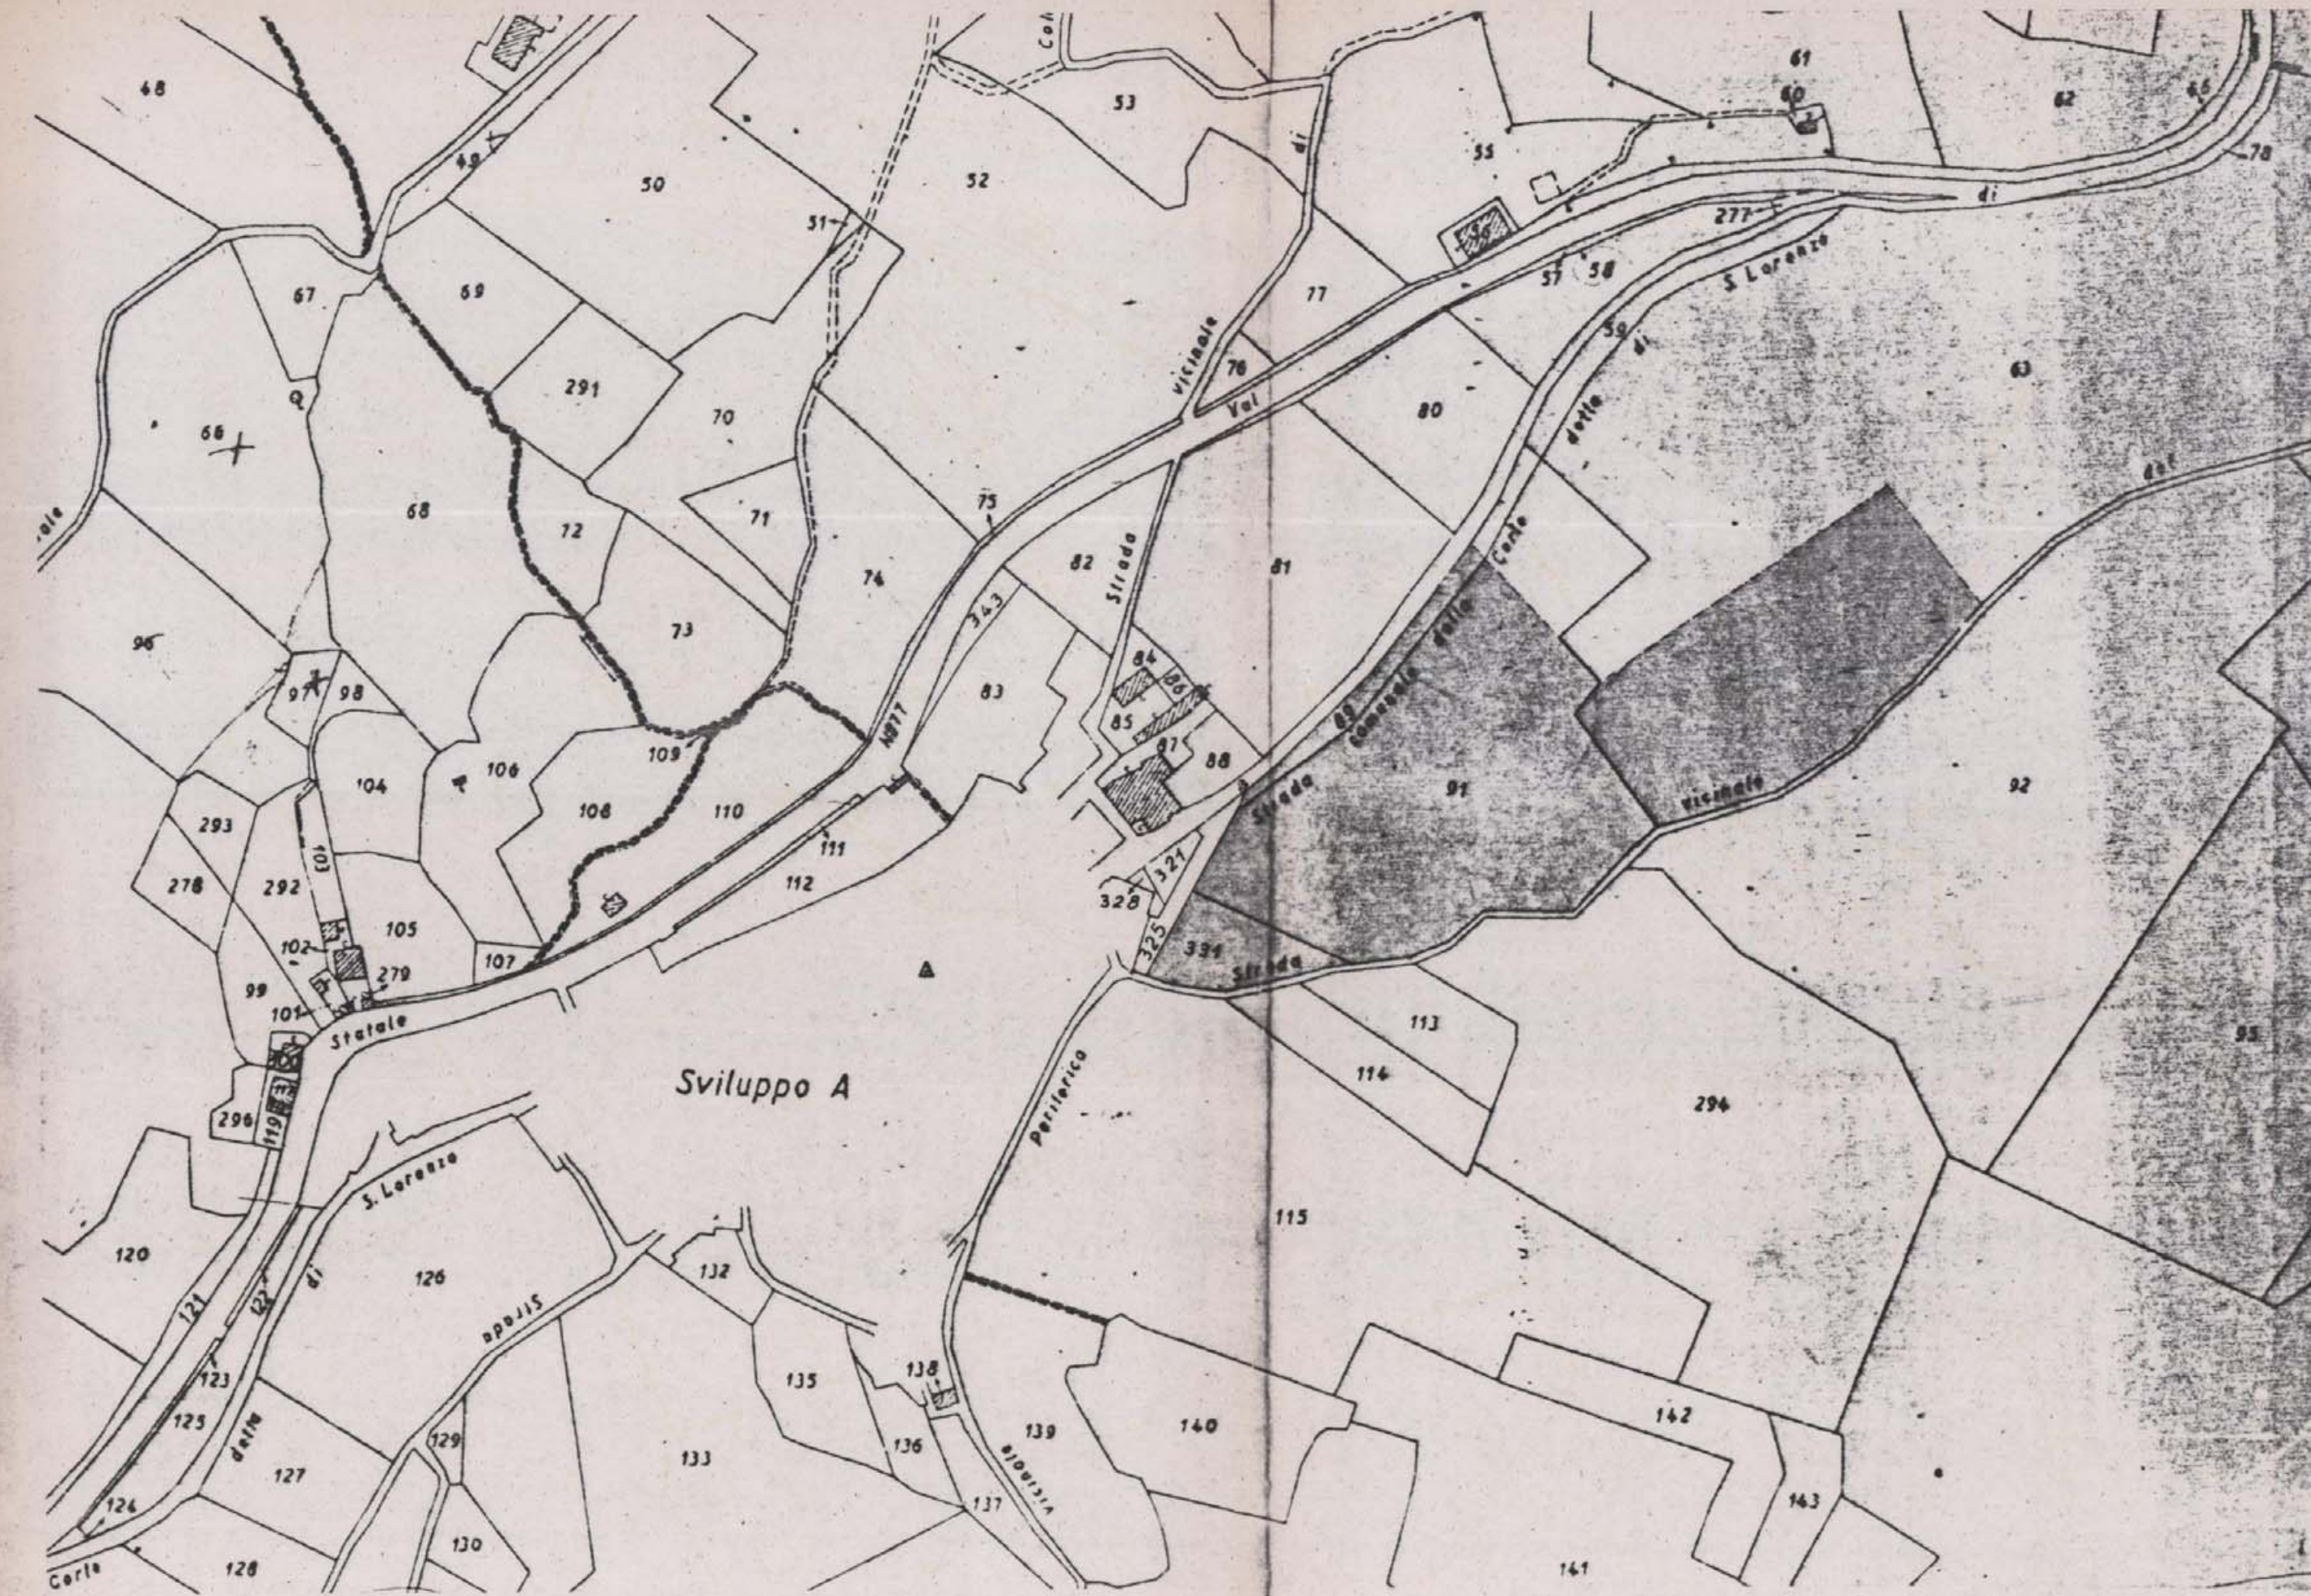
48
Col
53
61
60
62
65
78
49
50
52
55
51
277
di
56
57
58
S. Lorenzo
67
69
77
di
vicinale
59
63
291
76
Val
80
66
70
delle
68
75
del
71
72
74
82
Strada
81
Corde
ale
73
343
96
83
84
86
comunale
della
97
98
N.277
85
89
87
88
109
106
104
108
110
Strada
91
vicinale
92
293
103
111
112
321
278
292
328
105
325
102
331
Strada
107
279
99
113
101
Statale
Periferica
114
95
Sviluppo A
294
296
119
S. Lorenzo
115
120
di
126
132
121
122
Strada
123
135
138
125
della
129
139
140
142
127
133
136
vicinale
124
137
143
130
Corla
128
141